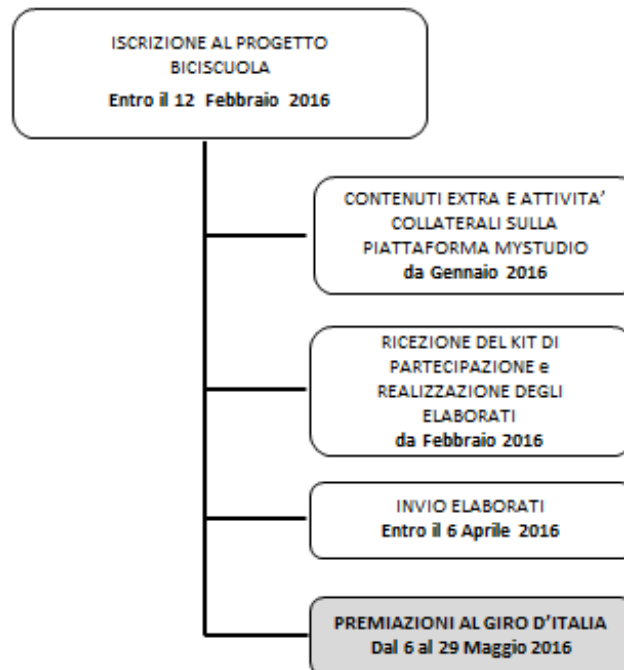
ISCRIZIONE AL PROGETTO BICISCUOLA
Entro il 12 Febbraio 2016

CONTENUTI EXTRA E ATTIVITA' COLLATERALI SULLA PIATTAFORMA MYSTUDIO
da Gennaio 2016

RICEZIONE DEL KIT DI PARTECIPAZIONE e REALIZZAZIONE DEGLI ELABORATI
da Febbraio 2016

INVIO ELABORATI
Entro il 6 Aprile 2016

PREMIAZIONI AL GIRO D'ITALIA
Dal 6 al 29 Maggio 2016